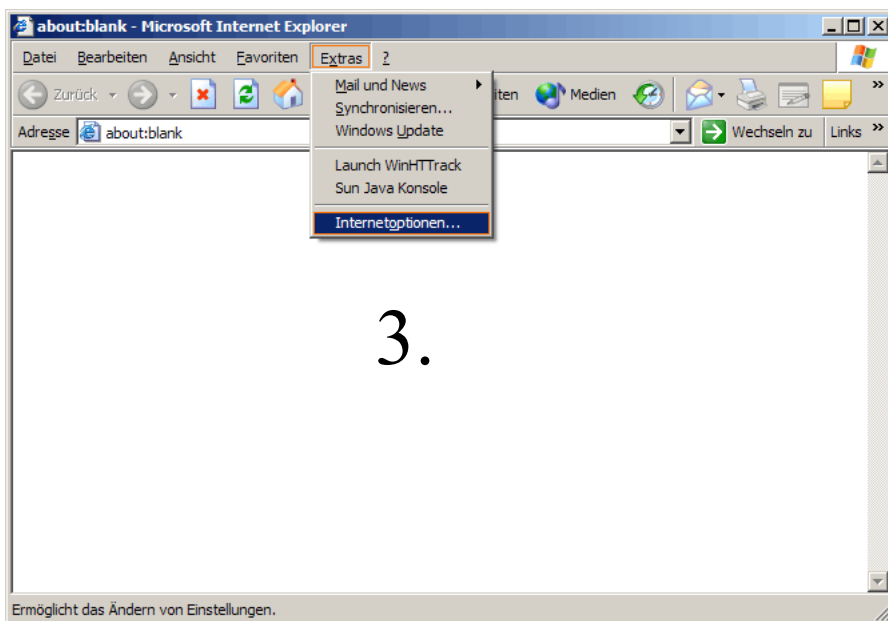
about:blank - Microsoft Internet Explorer

Datei Bearbeiten Ansicht Favoriten Extras ?

Zurück

Mail und News
Synchronisieren...
Windows Update
Launch WinHTTrack
Sun Java Konsole
Internetoptionen...

iten Medien

Adresse about:blank

Wechseln zu Links »

3.

Ermöglicht das Ändern von Einstellungen.